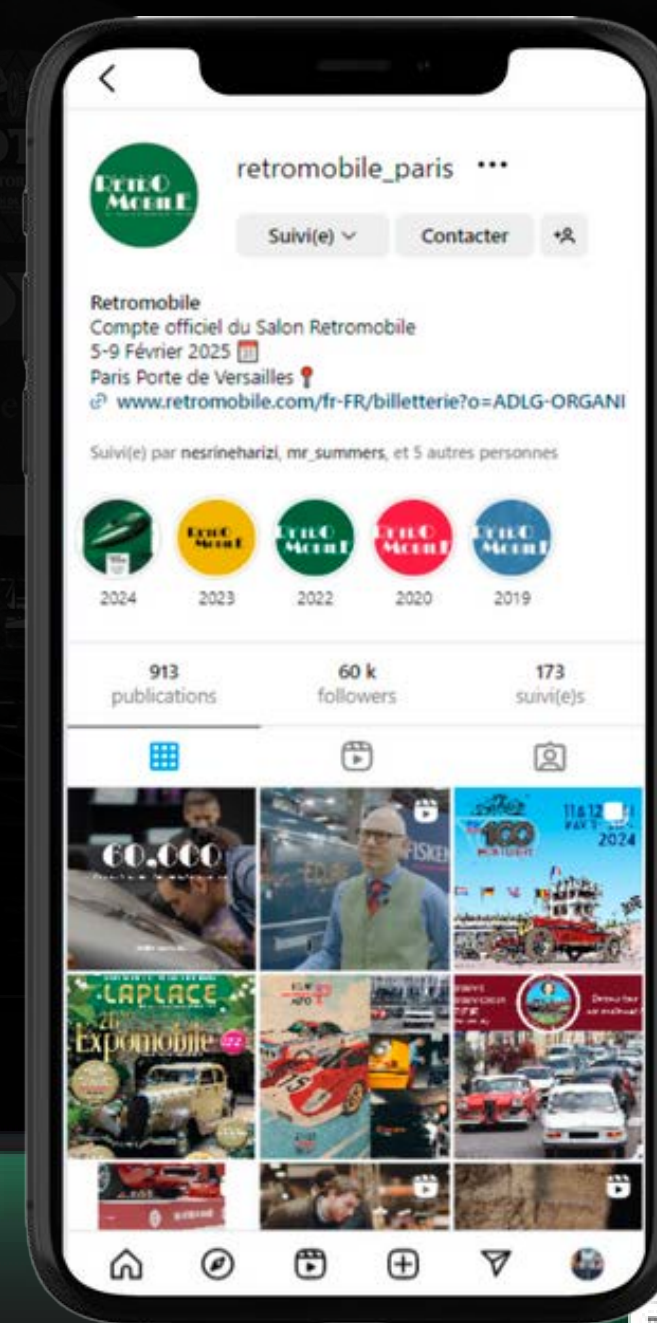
<

RETRO MOBILE

retromobile_paris •••

Suivi(e) ∨

Contacter

Retromobile
Compte officiel du Salon Retromobile
5-9 Février 2025
Paris Porte de Versailles
www.retromobile.com/fr-FR/billetterie?o=ADLG-ORGANI

Suivi(e) par nesrineharizi, mr_summers, et 5 autres personnes

2024

RETRO MOBILE
2023

RETRO MOBILE
2022

RETRO MOBILE
2020

RETRO MOBILE
2019

913
publications

60 k
followers

173
suivi(e)s

60.000

FISKEN

100
11 & 12
2024

LAPLACE
20e
Expomobile

15